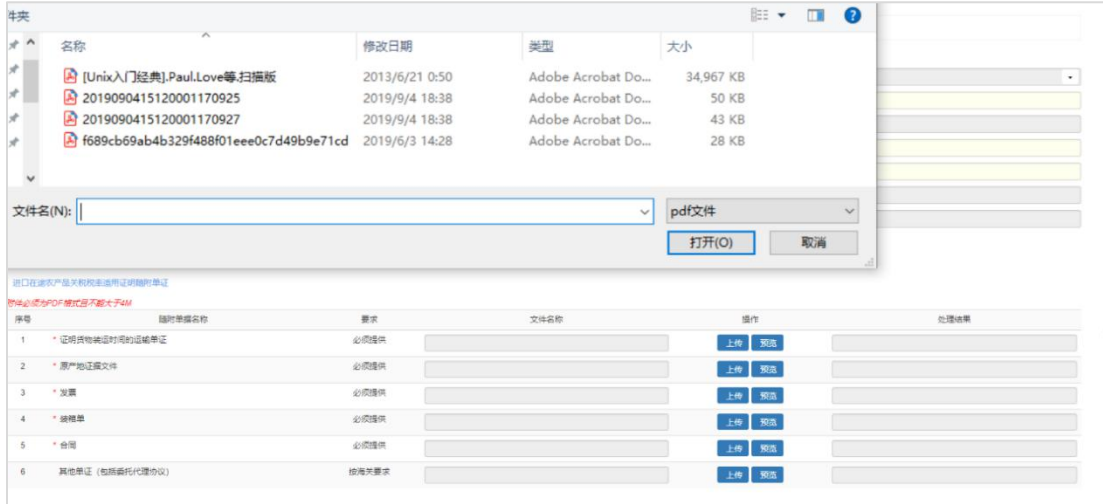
件夹

| 名称 | 修改日期 | 类型 | 大小 |
|---|---|---|---|
| [Unix入门经典].Paul.Love等.扫描版 | 2013/6/21 0:50 | Adobe Acrobat Do... | 34,967 KB |
| 201909041512000117092​5 | 2019/9/4 18:38 | Adobe Acrobat Do... | 50 KB |
| 2019090415120001170927 | 2019/9/4 18:38 | Adobe Acrobat Do... | 43 KB |
| f689cb69ab4b329f488f01eee0c7d49b9e71cd | 2019/6/3 14:28 | Adobe Acrobat Do... | 28 KB |

文件名(N):
pdf文件
打开(O)
取消

进口在途农产品关税税率适用证明随附单证
附件必须为PDF格式且不能大于4M

| 序号 | 随附单据名称 | 要求 | 文件名称 | 操作 | 处理结果 |
|---|---|---|---|---|---|
| 1 | * 证明货物装运时间的运输单证 | 必须提供 | | 上传 预览 | |
| 2 | * 原产地证据文件 | 必须提供 | | 上传 预览 | |
| 3 | * 发票 | 必须提供 | | 上传 预览 | |
| 4 | * 装箱单 | 必须提供 | | 上传 预览 | |
| 5 | * 合同 | 必须提供 | | 上传 预览 | |
| 6 | 其他单证（包括委托代理协议） | 按海关要求 | | 上传 预览 | |